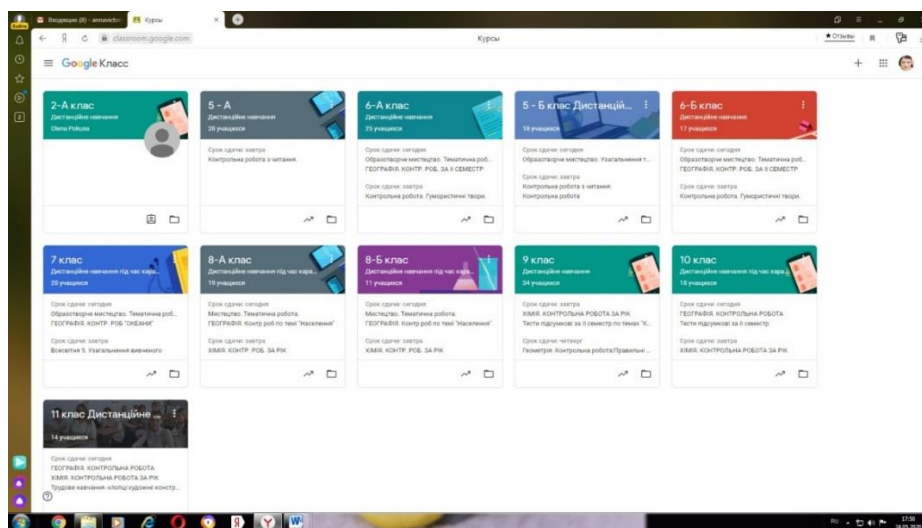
Входящие (8) - annavictor
Курсы
classroom.google.com
Курсы
Отзывы

Google Класс

2-А клас
Дистанційне навчання
Olena Pokusa

5 - А
Дистанційне навчання
28 учащихся
Срок сдачи: завтра
Контрольна робота з читання.

6-А клас
Дистанційне навчання
23 учащихся
Срок сдачи: сегодня
Образотворче мистецтво. Тематична роб...
ГЕОГРАФІЯ. КОНТР. РОБ. ЗА ІІ СЕМЕСТР
Срок сдачи: завтра
Контрольна робота. Гумористичні твори.

5 - Б клас Дистанцій...
18 учащихся
Срок сдачи: сегодня
Образотворче мистецтво. Узагальнення т...
Срок сдачи: завтра
Контрольна робота з читання.
Контрольна робота

6-Б клас
Дистанційне навчання
17 учащихся
Срок сдачи: сегодня
Образотворче мистецтво. Тематична роб...
ГЕОГРАФІЯ. КОНТР. РОБ. ЗА ІІ СЕМЕСТР
Срок сдачи: завтра
Контрольна робота. Гумористичні твори.

7 клас
Дистанційне навчання під час кара...
20 учащихся
Срок сдачи: сегодня
Образотворче мистецтво. Тематична роб...
ГЕОГРАФІЯ. КОНТР. РОБ "ОКЕАНИ"
Срок сдачи: завтра
Всесвітня 5. Узагальнення вивченого

8-А клас
Дистанційне навчання під час кара...
19 учащихся
Срок сдачи: сегодня
Мистецтво. Тематична робота.
ГЕОГРАФІЯ. Контр роб по темі "Населення"
Срок сдачи: завтра
ХІМІЯ. КОНТР. РОБ. ЗА РІК

8-Б клас
Дистанційне навчання під час кара...
11 учащихся
Срок сдачи: сегодня
Мистецтво. Тематична робота.
ГЕОГРАФІЯ. Контр роб по темі "Населення"
Срок сдачи: завтра
ХІМІЯ. КОНТР. РОБ. ЗА РІК

9 клас
Дистанційне навчання
34 учащихся
Срок сдачи: завтра
ХІМІЯ. КОНТРОЛЬНА РОБОТА ЗА РІК
Тести підсумкові за ІІ семестр по темах "К...
Срок сдачи: четверг
Геометрія. Контрольна робота/Правильні ...

10 клас
Дистанційне навчання
18 учащихся
Срок сдачи: сегодня
ГЕОГРАФІЯ. КОНТРОЛЬНА РОБОТА
Тести підсумкові за ІІ семестр
Срок сдачи: завтра
ХІМІЯ. КОНТРОЛЬНА РОБОТА ЗА РІК

11 клас Дистанційне ...
14 учащихся
Срок сдачи: сегодня
ГЕОГРАФІЯ. КОНТРОЛЬНА РОБОТА
ХІМІЯ. КОНТРОЛЬНА РОБОТА ЗА РІК
Трудове навчання «Олоці художнє констр...

RU 17:50